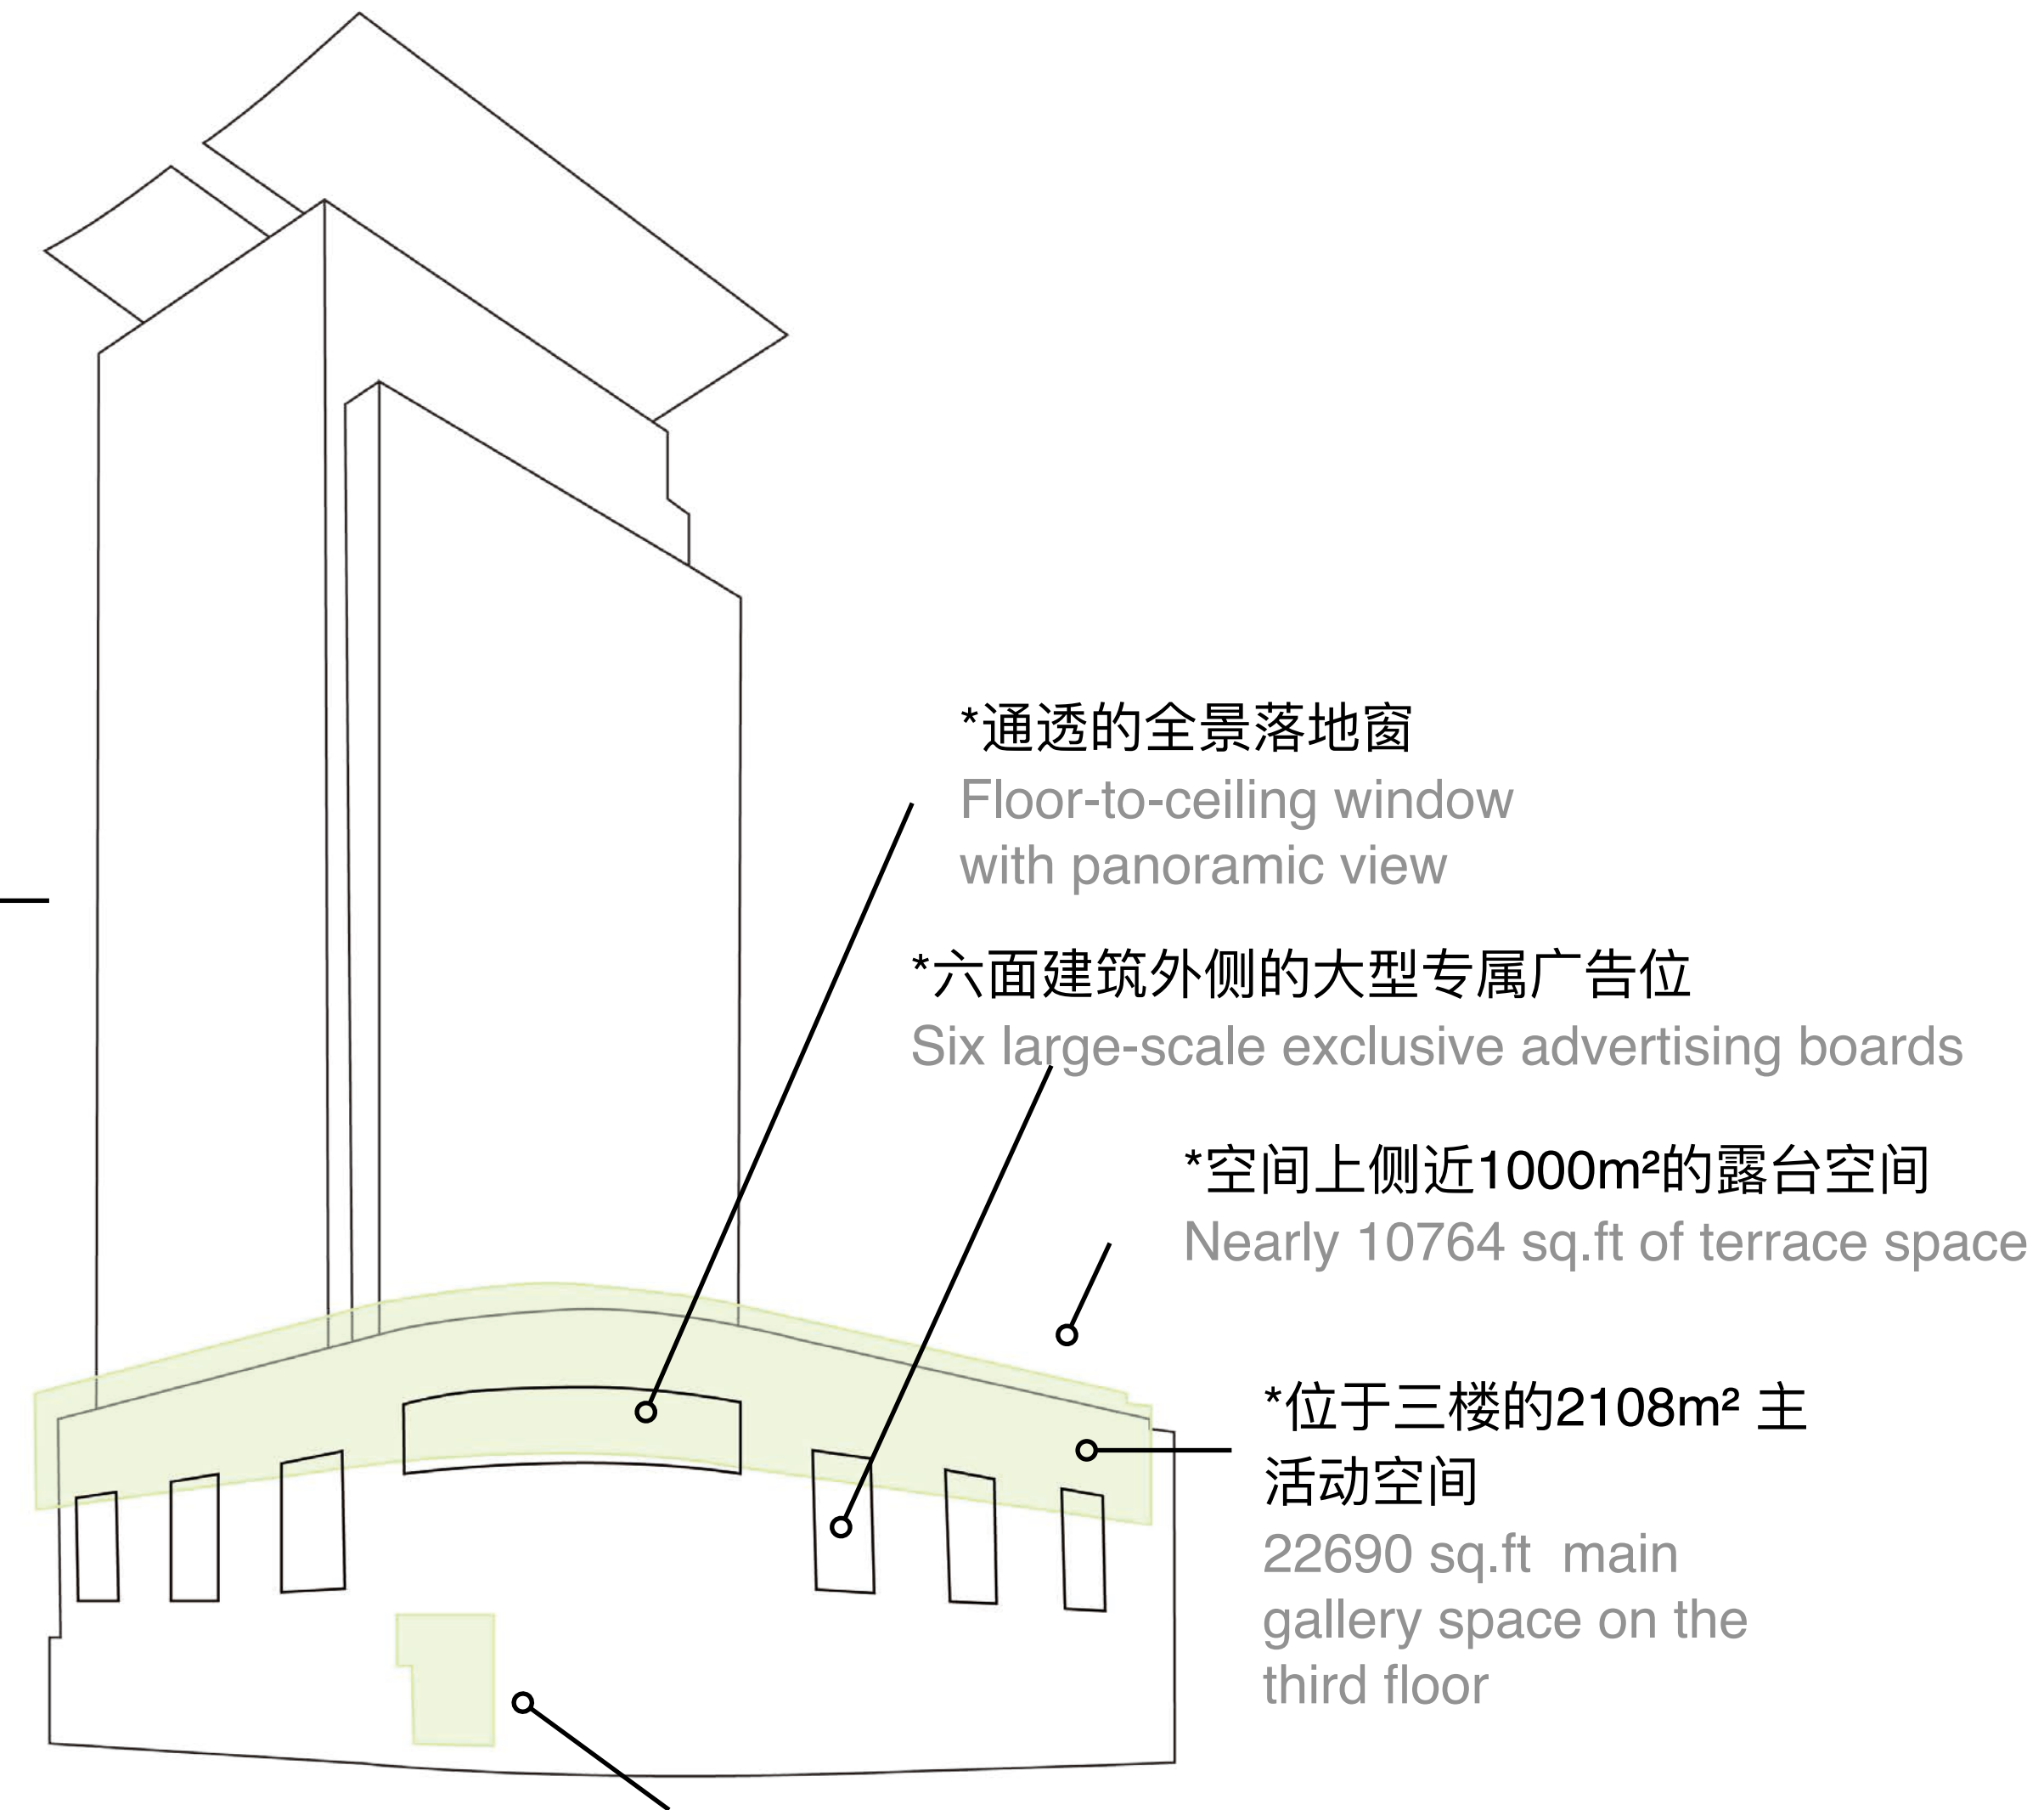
*通透的全景落地窗
Floor-to-ceiling window with panoramic view

*六面建筑外侧的大型专属广告位
Six large-scale exclusive advertising boards

*空间上侧近1000m²的露台空间
Nearly 10764 sq.ft of terrace space

*位于三楼的2108m² 主活动空间
22690 sq.ft main gallery space on the third floor